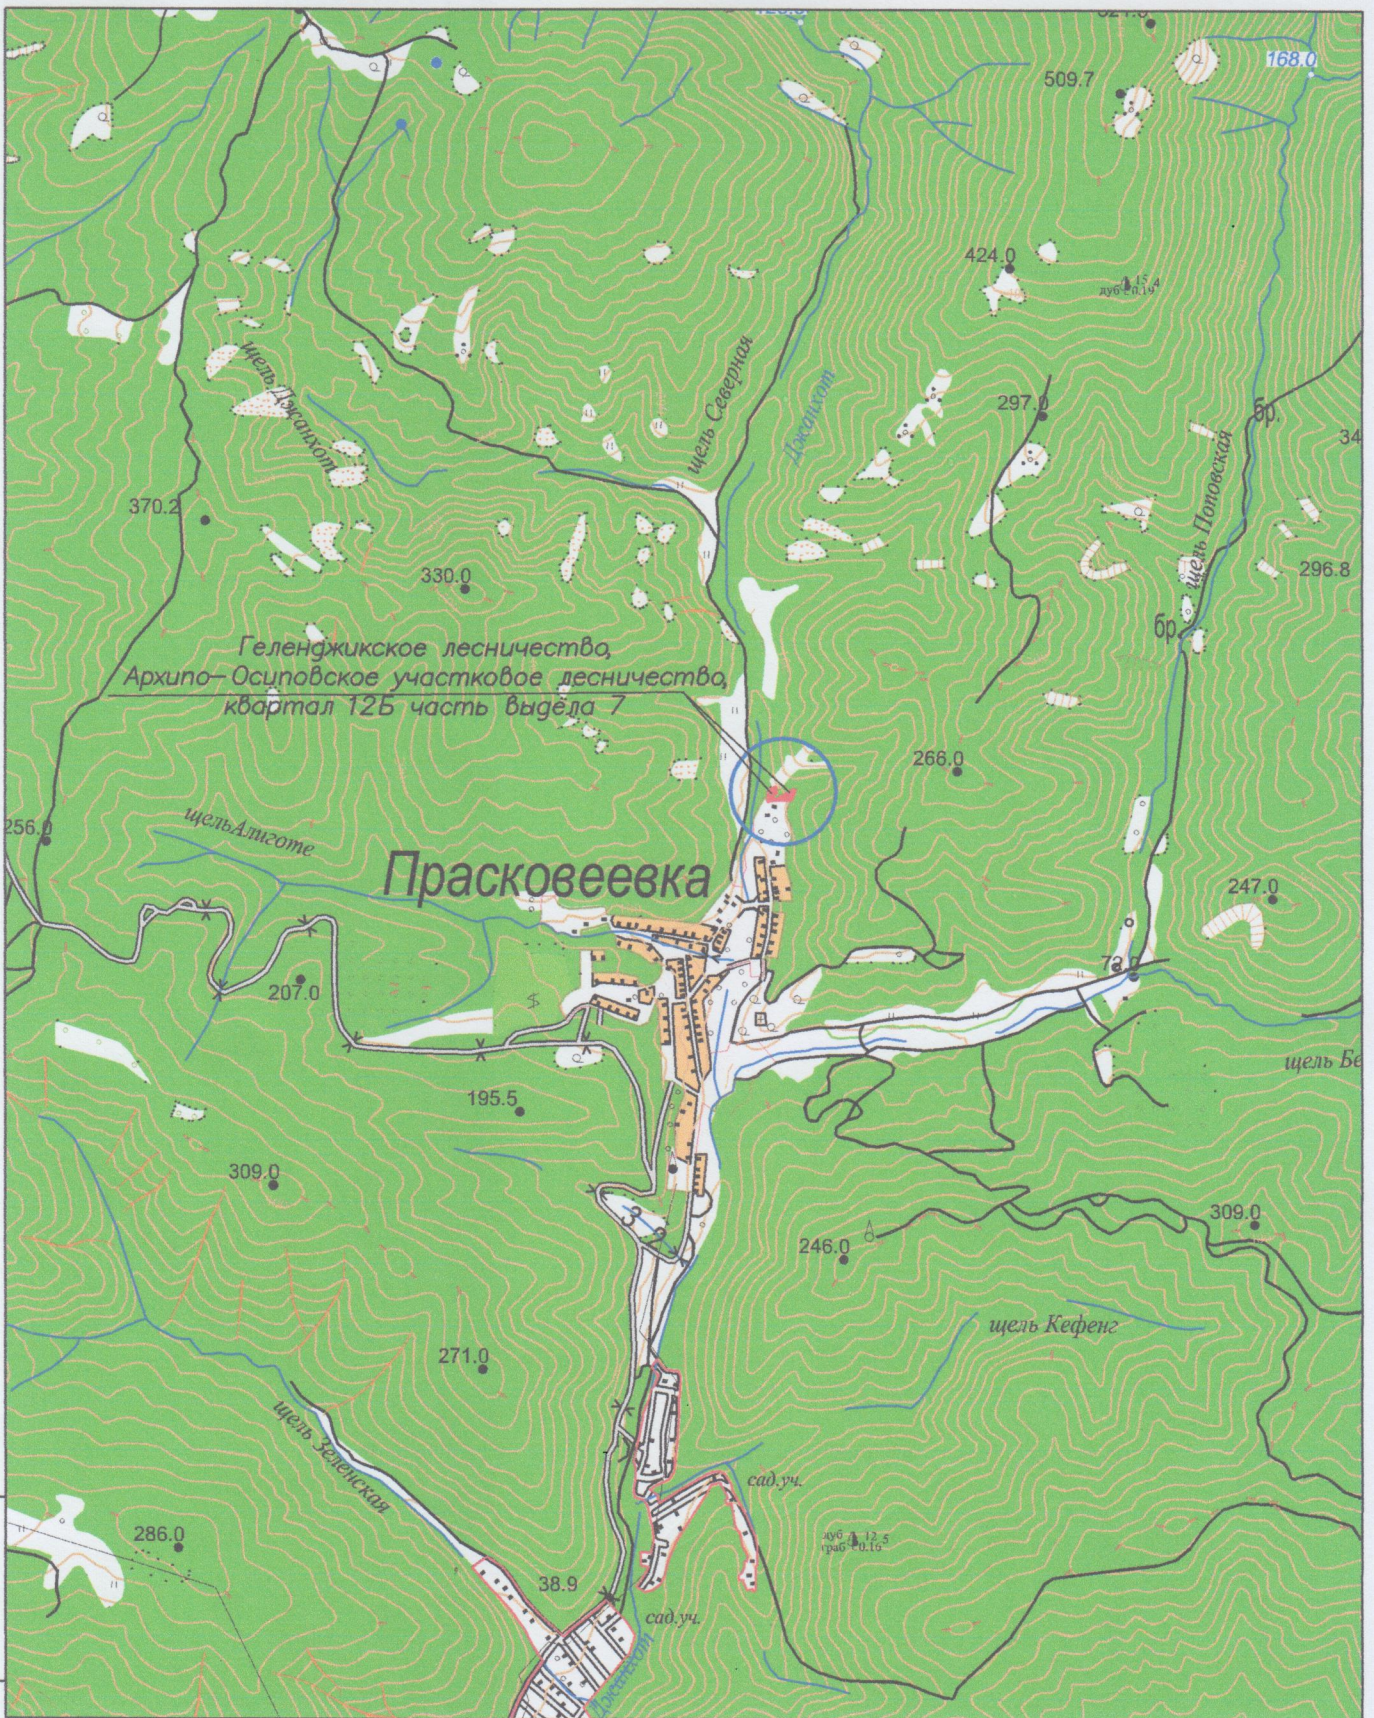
168.0
509.7
424.0
дуб $\frac{15}{0.1}$ 4
297.0
бр.
34
щель Дыханот
щель Северная
Дыханот
щель Поповская
370.2
330.0
296.8
бр.
Геленджикское лесничество,
Архипо-Осиповское участковое лесничество,
квартал 12Б часть выдела 7
266.0
256.0
щельАлиготе
Прасковеевка
247.0
73.0
207.0
щель Бе
195.5
309.0
309.0
246.0
щель Кефенг
271.0
щель Зеленская
сад.уч.
дуб граб $\frac{12}{0.16}$ 5
286.0
38.9
сад.уч.
Дыханот